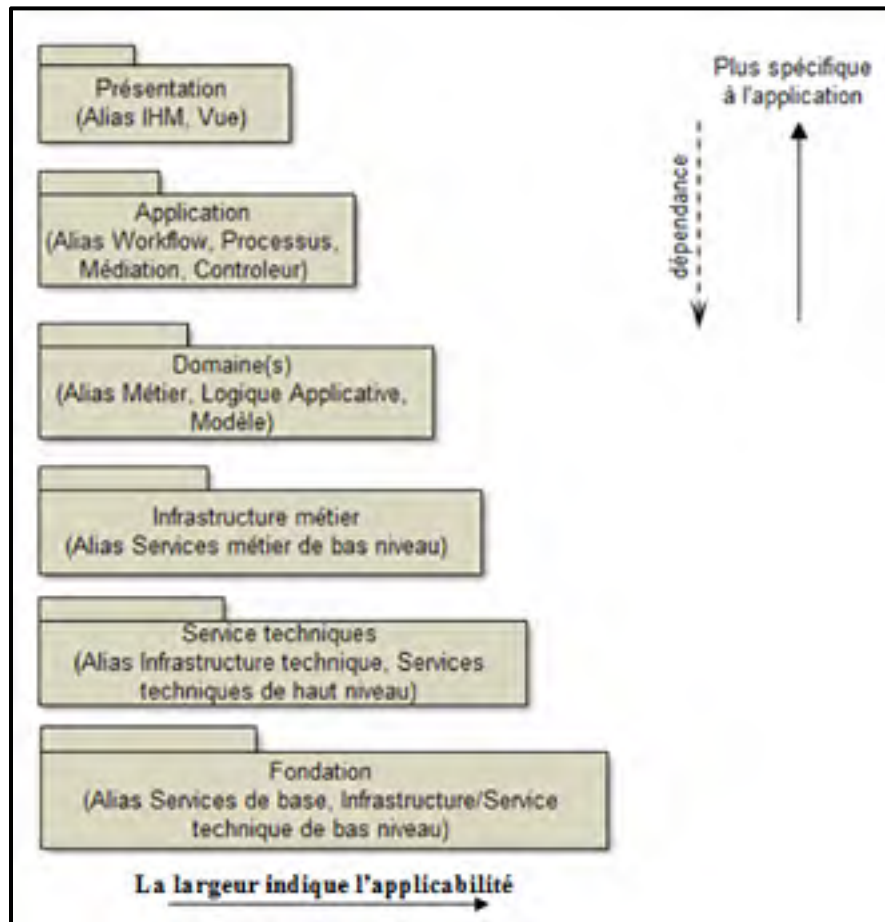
Présentation
(Alias IHM, Vue)

Plus spécifique à l'application

dépendance

Application
(Alias Workflow, Processus, Médiation, Controleur)

Domaine(s)
(Alias Métier, Logique Applicative, Modèle)

Infrastructure métier
(Alias Services métier de bas niveau)

Service techniques
(Alias Infrastructure technique, Services techniques de haut niveau)

Fondation
(Alias Services de base, Infrastructure/Service technique de bas niveau)

La largeur indique l'applicabilité